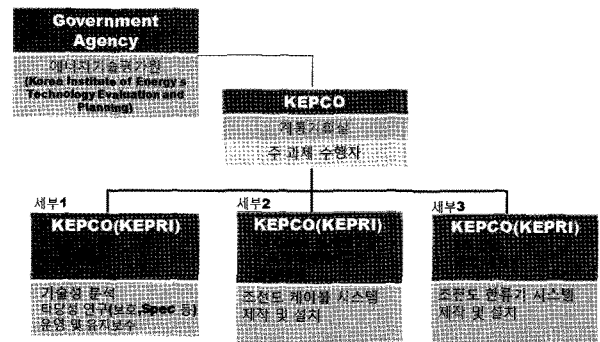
Government Agency

에너지기술평가원
(Korea Institute of Energy's Technology Evaluation and Planning)

KEPCO

계통기획실

주 과제 수행자

세부1

KEPCO(KEPRI)

기술성 분석
타당성 연구(보호, Spec 등)
운영 및 유지보수

세부2

KEPCO(KEPRI)

초전도 케이블 시스템
제작 및 설치

세부3

KEPCO(KEPRI)

초전도 한류기 시스템
제작 및 설치